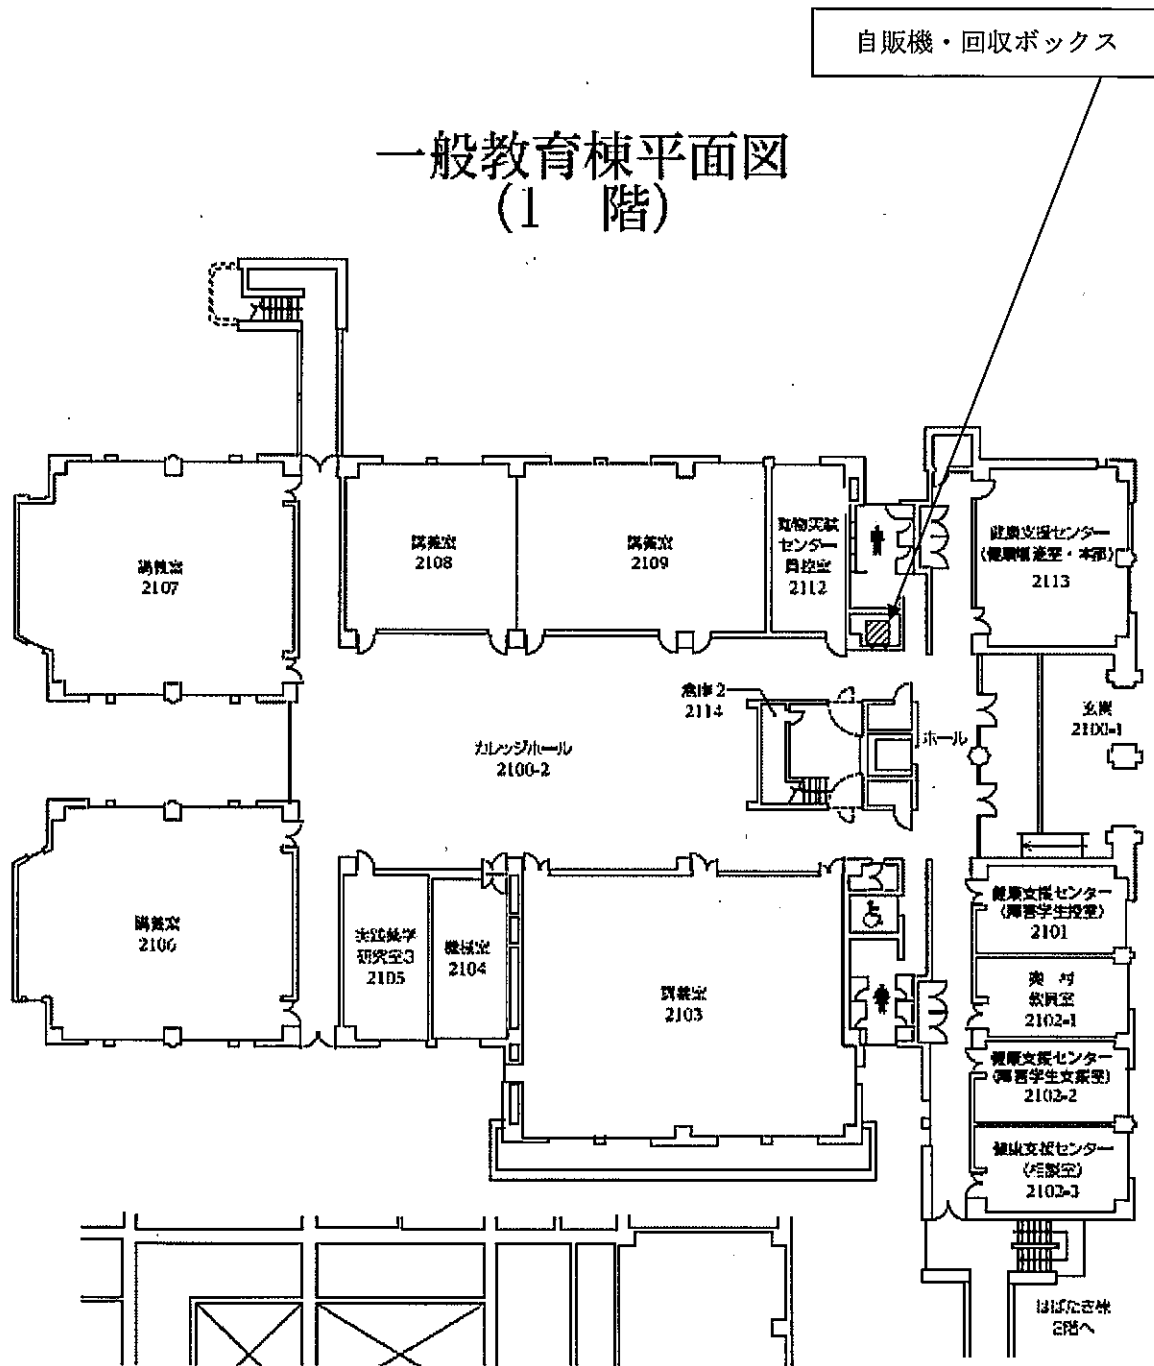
自販機・回収ボックス

一般教育棟平面図
(1　階)

講義室
2107

講義室
2108

講義室
2109

動物実験センター
員控室
2112

健康支援センター
(健康相談室・本部)
2113

倉庫2
2114

カレッジホール
2100-2

ホール

玄関
2100-1

講義室
2106

実践栄学
研究室3
2105

機械室
2104

講義室
2103

健康支援センター
(障害学生控室)
2101

美 村
教員室
2102-1

健康支援センター
(障害学生支援室)
2102-2

健康支援センター
(相談室)
2102-3

はばたき棟
2階へ